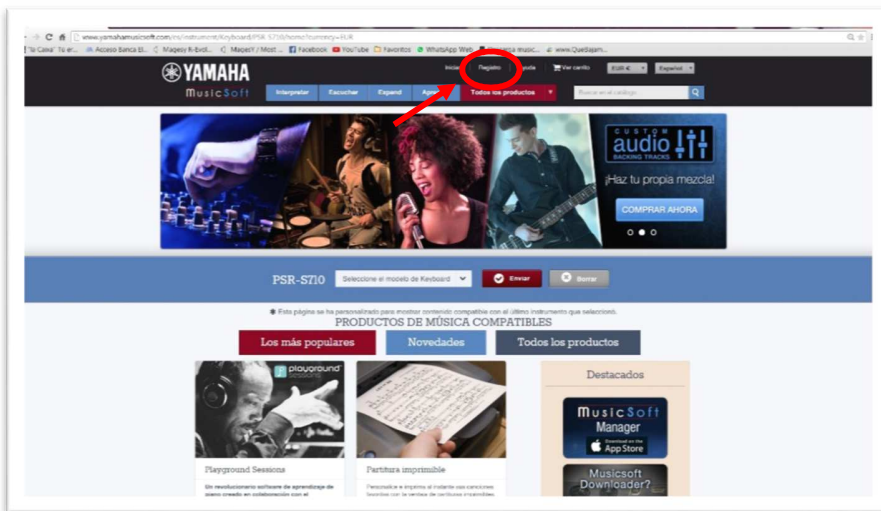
www.yamahamusicsoft.com/es/instrument/Keyboard/PSR-S710/home?currency=EUR

"la Caixa" Tu er... Acceso Banca El... Magesy R-Evol... Magesy / Most... Facebook YouTube Favoritos WhatsApp Web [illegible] music... www.QueBajam...

YAMAHA
MusicSoft

Inicio Registro Ayuda Ver carrito EUR € Español

Interpretar Escuchar Expand Apr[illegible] Todos los productos

Buscar en el catálogo

CUSTOM
audio
BACKING TRACKS

¡Haz tu propia mezcla!

COMPRAR AHORA

PSR-S710 Seleccione el modelo de Keyboard Enviar Borrar

Esta página se ha personalizado para mostrar contenido compatible con el último instrumento que seleccionó.

PRODUCTOS DE MÚSICA COMPATIBLES

Los más populares Novedades Todos los productos

playground sessions

Playground Sessions

Un revolucionario software de aprendizaje de piano creado en colaboración con el

Partitura imprimible

Personalice e imprima al instante sus canciones favoritas con la ventaja de partituras imprimibles

Destacados

MusicSoft Manager

Download on the App Store

Musicsoft Downloader?